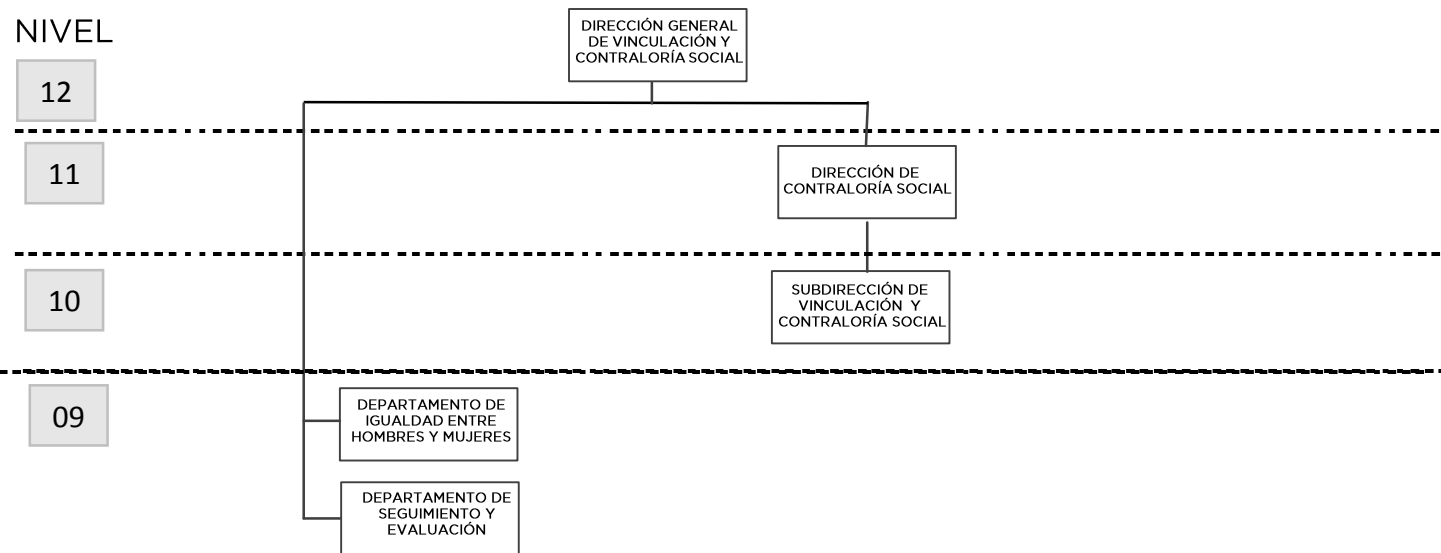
NIVEL

12

DIRECCIÓN GENERAL DE VINCULACIÓN Y CONTRALORÍA SOCIAL

11

DIRECCIÓN DE CONTRALORÍA SOCIAL

10

SUBDIRECCIÓN DE VINCULACIÓN Y CONTRALORÍA SOCIAL

09

DEPARTAMENTO DE IGUALDAD ENTRE HOMBRES Y MUJERES

DEPARTAMENTO DE SEGUIMIENTO Y EVALUACIÓN